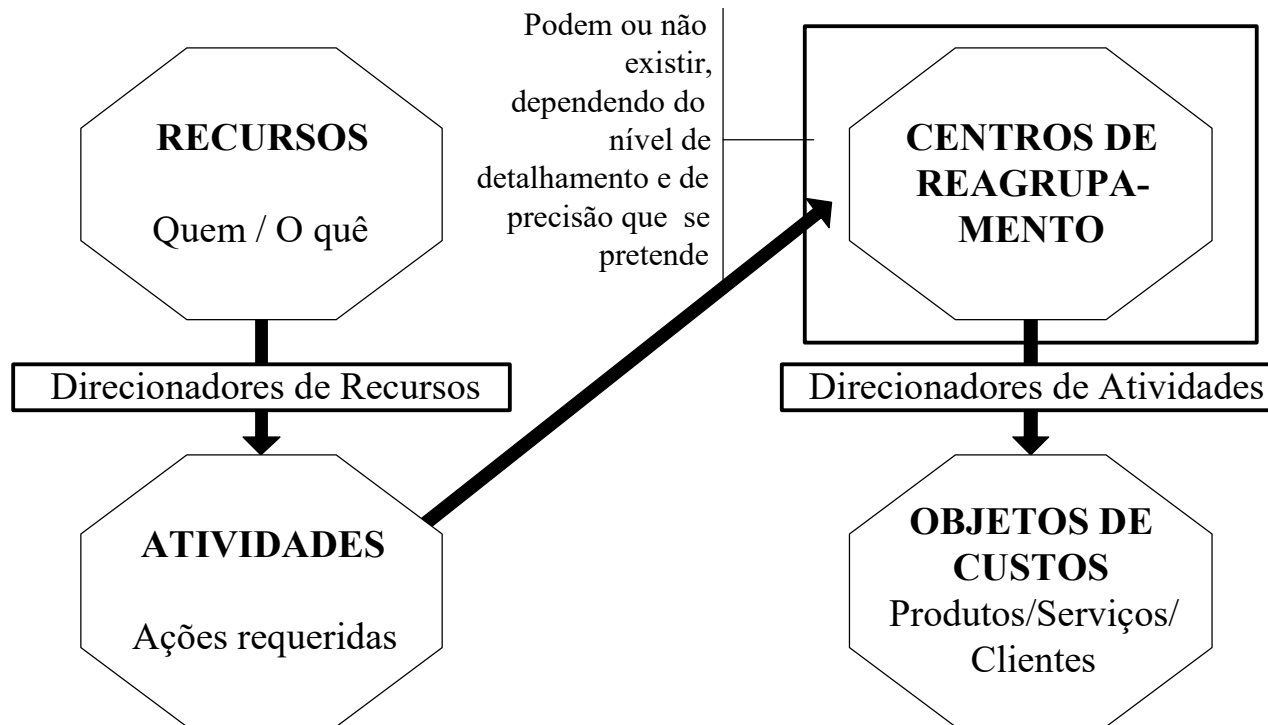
RECURSOS

Quem / O quê

Podem ou não existir, dependendo do nível de detalhamento e de precisão que se pretende

CENTROS DE REAGRUPAMENTO

Direcionadores de Recursos

Direcionadores de Atividades

ATIVIDADES

Ações requeridas

OBJETOS DE CUSTOS

Produtos/Serviços/ Clientes